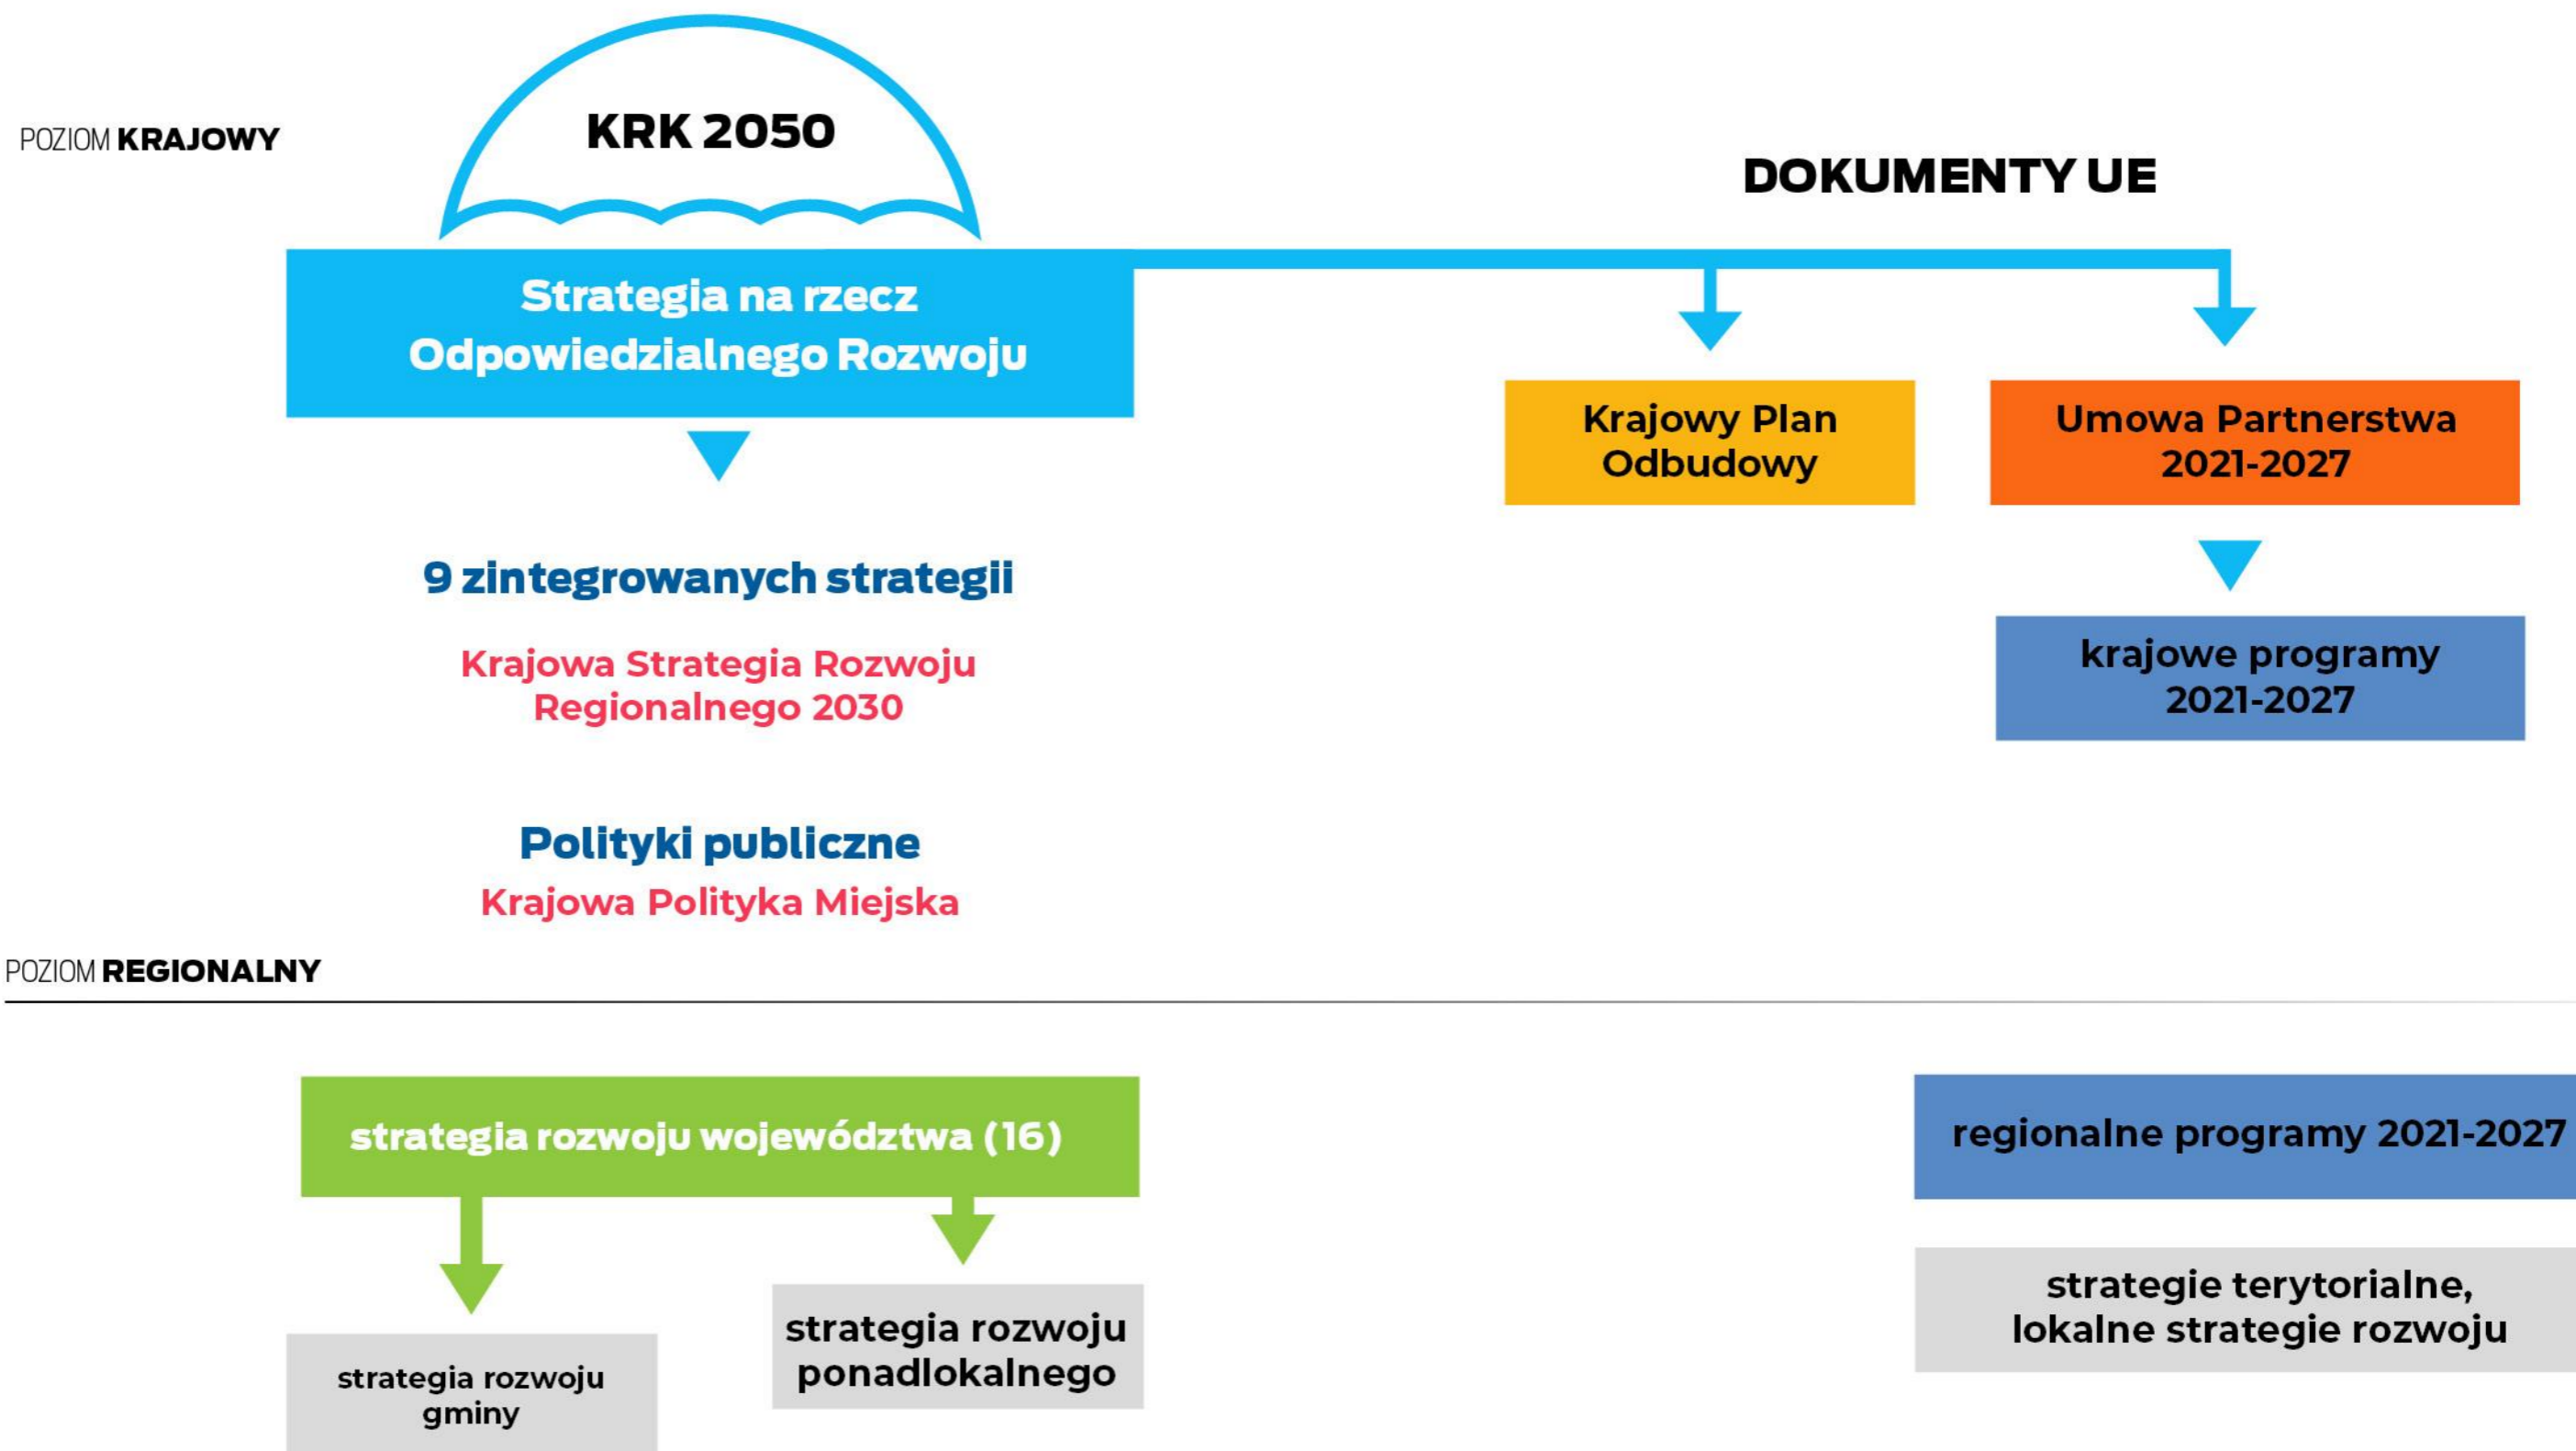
POZIOM KRAJOWY

KRK 2050

DOKUMENTY UE

Strategia na rzecz Odpowiedzialnego Rozwoju

Krajowy Plan Odbudowy

Umowa Partnerstwa 2021-2027

9 zintegrowanych strategii

Krajowa Strategia Rozwoju Regionalnego 2030

krajowe programy 2021-2027

Polityki publiczne

Krajowa Polityka Miejska

POZIOM REGIONALNY

strategia rozwoju województwa (16)

regionalne programy 2021-2027

strategie terytorialne, lokalne strategie rozwoju

strategia rozwoju ponadlokalnego

strategia rozwoju gminy